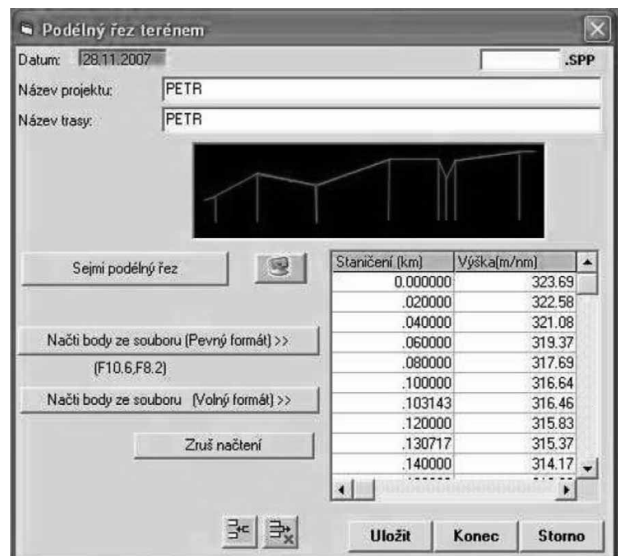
Podélný řez terénem

Datum: 28.11.2007

.SPP

Název projektu: PETR

Název trasy: PETR

Sejmi podélný řez

Načti body ze souboru (Pevný formát) >>

(F10.6,F8.2)

Načti body ze souboru (Volný formát) >>

Zruš načtení

| Staničení (km) | Výška(m/nm) |
|---|---|
| 0.000000 | 323.69 |
| .020000 | 322.58 |
| .040000 | 321.08 |
| .060000 | 319.37 |
| .080000 | 317.69 |
| .100000 | 316.64 |
| .103143 | 316.46 |
| .120000 | 315.83 |
| .130717 | 315.37 |
| .140000 | 314.17 |
| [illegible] | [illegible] |

Uložit Konec Storno